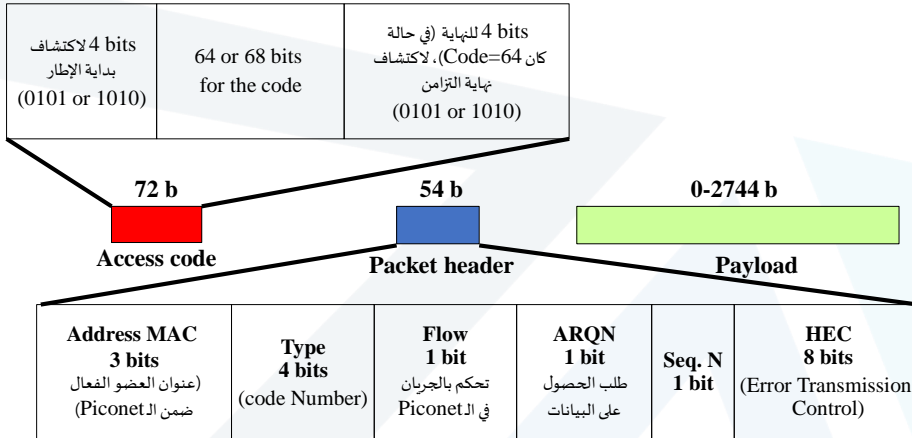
| 4 bits لاكتشاف بداية الإطار (0101 or 1010) | 64 or 68 bits for the code | 4 bits للنهاية (في حالة كان Code=64)، لاكتشاف نهاية التزامن (0101 or 1010) |
|---|---|---|

72 b
Access code

54 b
Packet header

0-2744 b
Payload

| Address MAC 3 bits (عنوان العضو الفعال ضمن الـPiconet) | Type 4 bits (code Number) | Flow 1 bit تحكم بالجريان في الـPiconet | ARQN 1 bit طلب الحصول على البيانات | Seq. N 1 bit | HEC 8 bits (Error Transmission Control) |
|---|---|---|---|---|---|